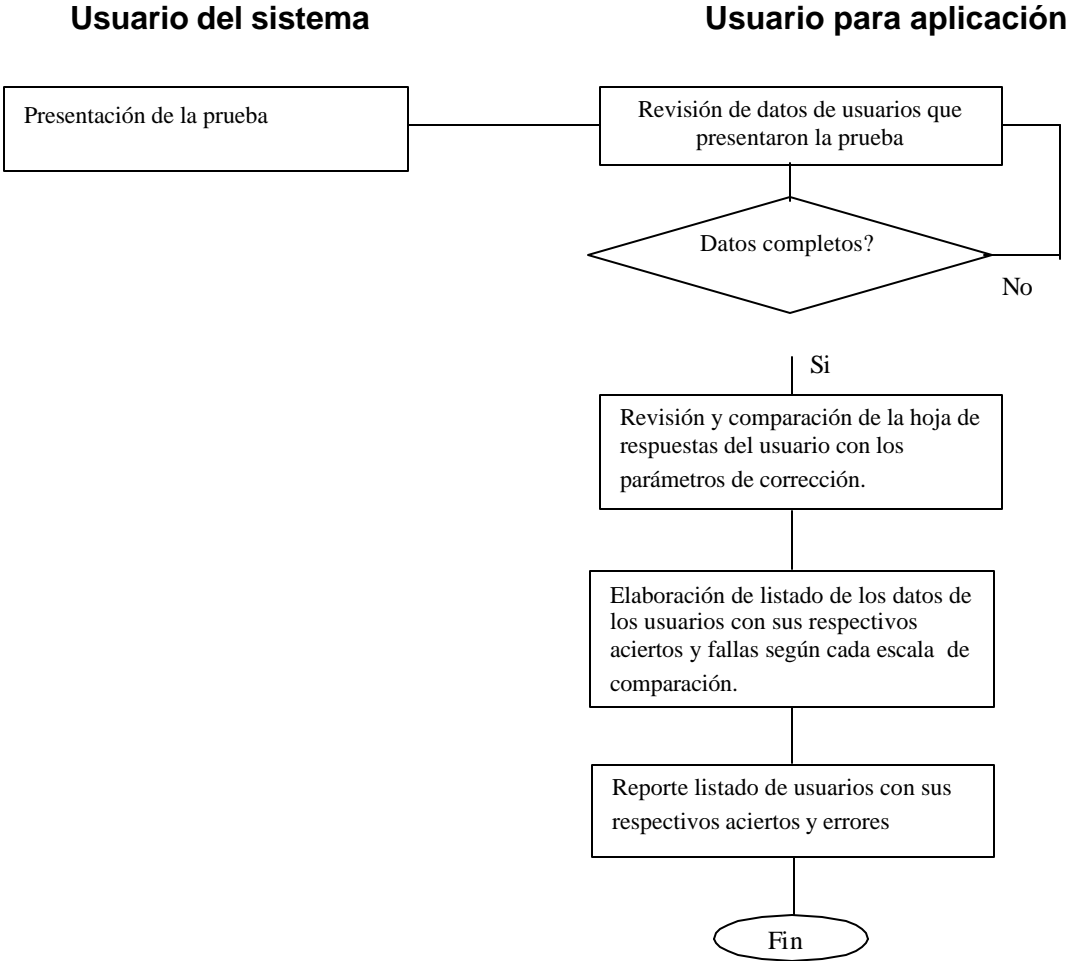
Usuario del sistema

Usuario para aplicación

Presentación de la prueba

Revisión de datos de usuarios que presentaron la prueba

Datos completos?

No

Si

Revisión y comparación de la hoja de respuestas del usuario con los parámetros de corrección.

Elaboración de listado de los datos de los usuarios con sus respectivos aciertos y fallas según cada escala de comparación.

Reporte listado de usuarios con sus respectivos aciertos y errores

Fin